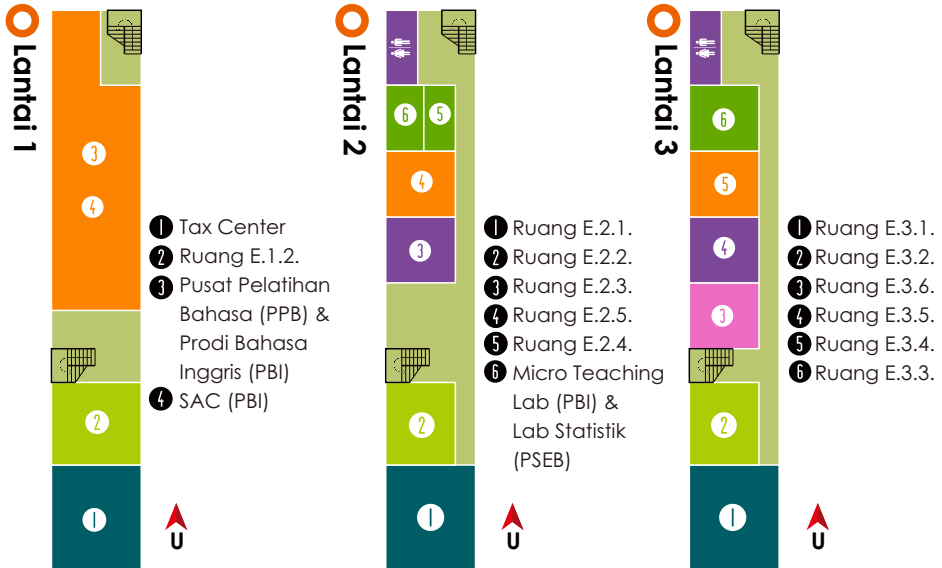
Lantai 1

3
4
2
1

1 Tax Center
2 Ruang E.1.2.
3 Pusat Pelatihan Bahasa (PPB) & Prodi Bahasa Inggris (PBI)
4 SAC (PBI)

U

Lantai 2

6 5
4
3
2
1

1 Ruang E.2.1.
2 Ruang E.2.2.
3 Ruang E.2.3.
4 Ruang E.2.5.
5 Ruang E.2.4.
6 Micro Teaching Lab (PBI) & Lab Statistik (PSEB)

U

Lantai 3

6
5
4
3
2
1

1 Ruang E.3.1.
2 Ruang E.3.2.
3 Ruang E.3.6.
4 Ruang E.3.5.
5 Ruang E.3.4.
6 Ruang E.3.3.

U